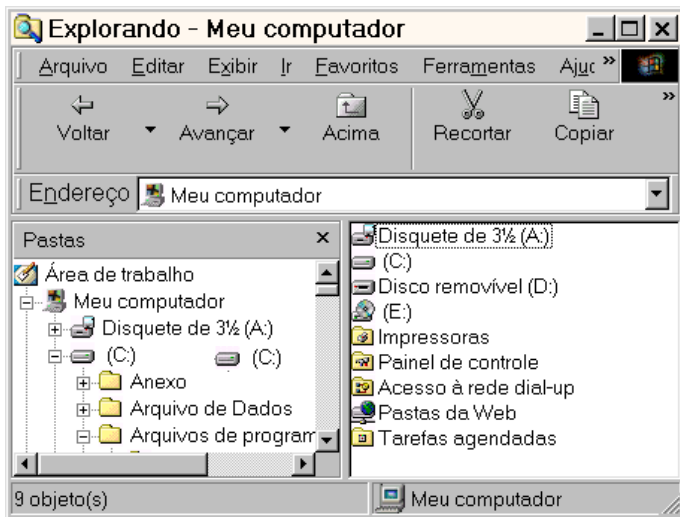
Explorando - Meu computador

Arquivo Editar Exibir Ir Favoritos Ferramentas Aju »

Voltar Avançar Acima Recortar Copiar »

Endereço Meu computador

Pastas ×

Área de trabalho
Meu computador
Disquete de 3½ (A:)
(C:) (C:)
Anexo
Arquivo de Dados
Arquivos de program

Disquete de 3½ (A:)
(C:)
Disco removível (D:)
(E:)
Impressoras
Painel de controle
Acesso à rede dial-up
Pastas da Web
Tarefas agendadas

9 objeto(s) Meu computador